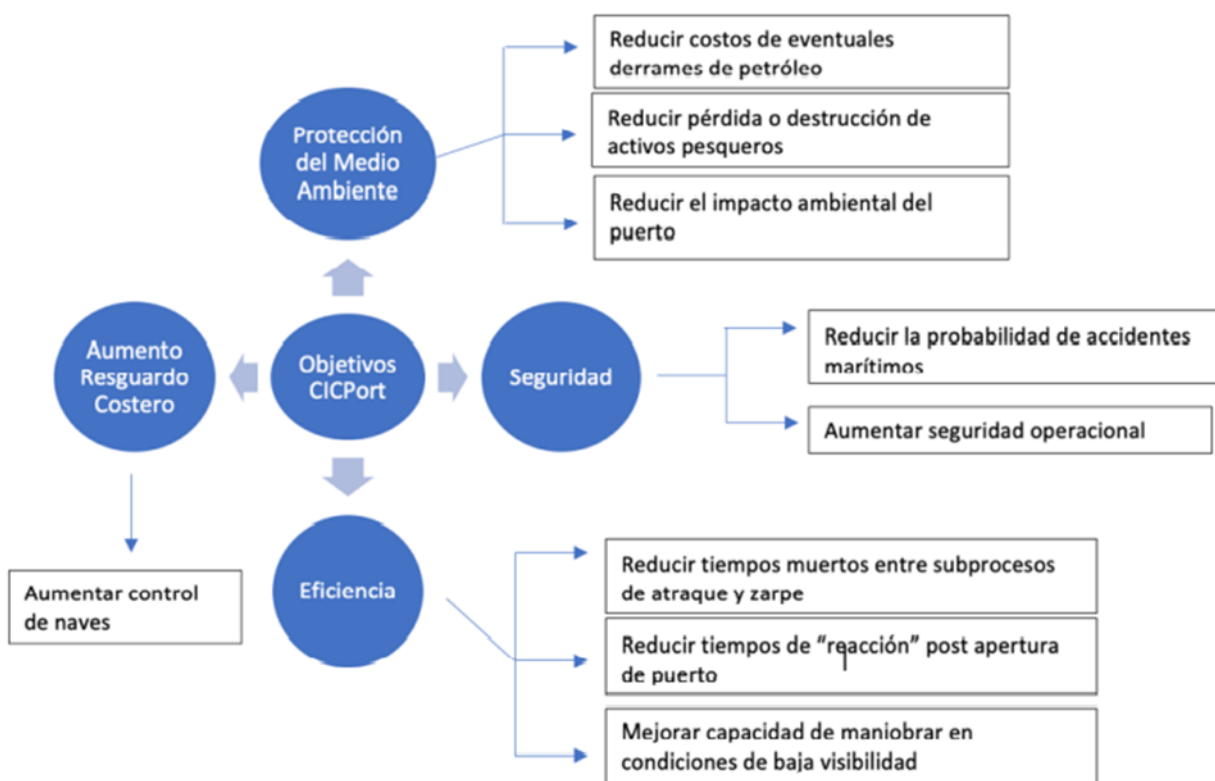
Protección del Medio Ambiente

Reducir costos de eventuales derrames de petróleo

Reducir pérdida o destrucción de activos pesqueros

Reducir el impacto ambiental del puerto

Aumento Resguardo Costero

Objetivos CICPort

Seguridad

Reducir la probabilidad de accidentes marítimos

Aumentar seguridad operacional

Aumentar control de naves

Eficiencia

Reducir tiempos muertos entre subprocesos de atraque y zarpe

Reducir tiempos de "reacción" post apertura de puerto

Mejorar capacidad de maniobrar en condiciones de baja visibilidad